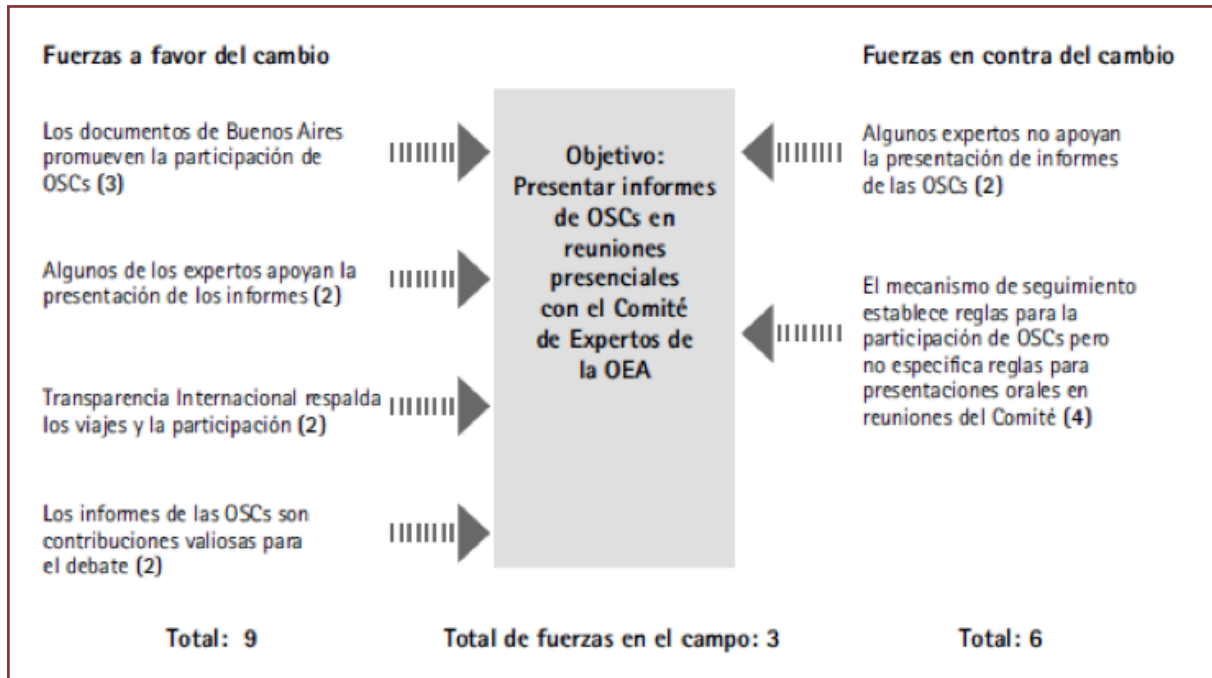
Fuerzas a favor del cambio

Fuerzas en contra del cambio

Los documentos de Buenos Aires promueven la participación de OSCs (3)

Algunos de los expertos apoyan la presentación de los informes (2)

Transparencia Internacional respalda los viajes y la participación (2)

Los informes de las OSCs son contribuciones valiosas para el debate (2)

Objetivo: Presentar informes de OSCs en reuniones presenciales con el Comité de Expertos de la OEA

Algunos expertos no apoyan la presentación de informes de las OSCs (2)

El mecanismo de seguimiento establece reglas para la participación de OSCs pero no especifica reglas para presentaciones orales en reuniones del Comité (4)

Total: 9

Total de fuerzas en el campo: 3

Total: 6